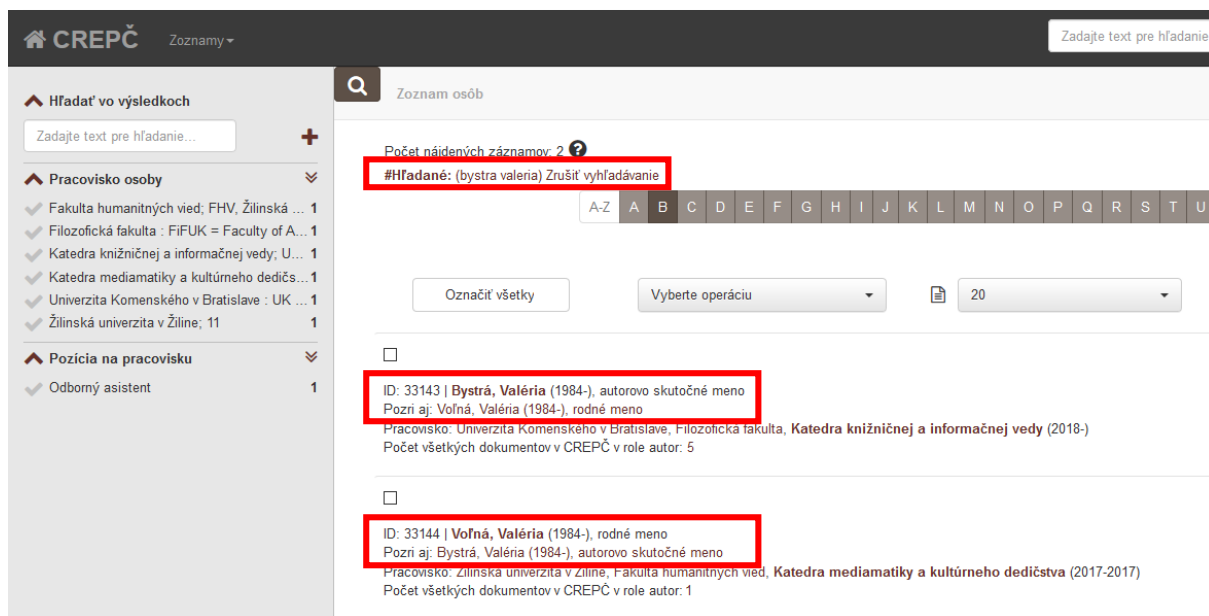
CREPČ Zoznamy

Zadajte text pre hľadanie

Hľadať vo výsledkoch

Zadajte text pre hľadanie...

Pracovisko osoby

Fakulta humanitných vied; FHV, Žilinská ... 1
Filozofická fakulta : FiFUK = Faculty of A... 1
Katedra knižničnej a informačnej vedy; U... 1
Katedra mediamatiky a kultúrneho dedičs... 1
Univerzita Komenského v Bratislave : UK ... 1
Žilinská univerzita v Žiline; 11 1

Pozícia na pracovisku

Odborný asistent 1

Zoznam osôb

Počet nájdených záznamov: 2

#Hľadané: (bystra valeria) Zrušiť vyhľadávanie

A-Z A B C D E F G H I J K L M N O P Q R S T U

Označiť všetky

Vyberte operáciu

20

ID: 33143 | Bystrá, Valéria (1984-), autorovo skutočné meno
Pozri aj: Voľná, Valéria (1984-), rodné meno
Pracovisko: Univerzita Komenského v Bratislave, Filozofická fakulta, Katedra knižničnej a informačnej vedy (2018-)
Počet všetkých dokumentov v CREPČ v role autor: 5

ID: 33144 | Voľná, Valéria (1984-), rodné meno
Pozri aj: Bystrá, Valéria (1984-), autorovo skutočné meno
Pracovisko: Žilinská univerzita v Žiline, Fakulta humanitných vied, Katedra mediamatiky a kultúrneho dedičstva (2017-2017)
Počet všetkých dokumentov v CREPČ v role autor: 1